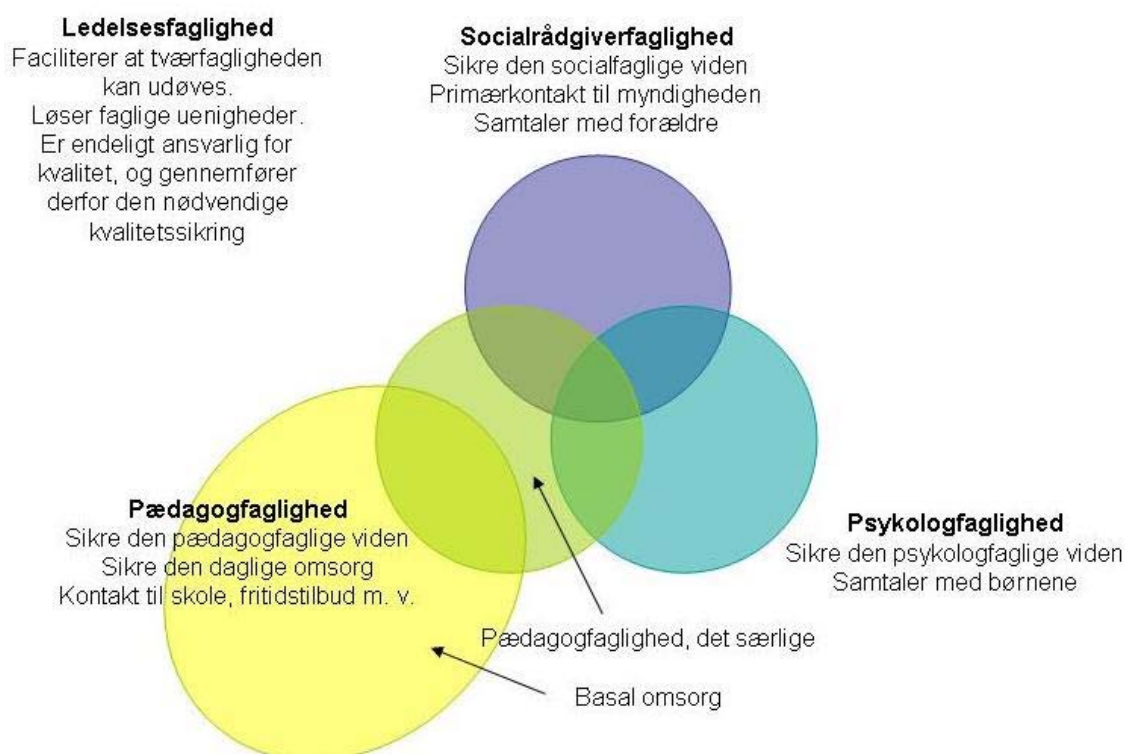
Ledelsesfaglighed
Faciliterer at tværfagligheden kan udøves.
Løser faglige uenigheder.
Er endeligt ansvarlig for kvalitet, og gennemfører derfor den nødvendige kvalitetssikring

Socialrådgiverfaglighed
Sikre den socialfaglige viden
Primærkontakt til myndigheden
Samtaler med forældre

Pædagogfaglighed
Sikre den pædagogfaglige viden
Sikre den daglige omsorg
Kontakt til skole, fritidstilbud m. v.

Psykologfaglighed
Sikre den psykologfaglige viden
Samtaler med børnene

Pædagogfaglighed, det særlige

Basal omsorg